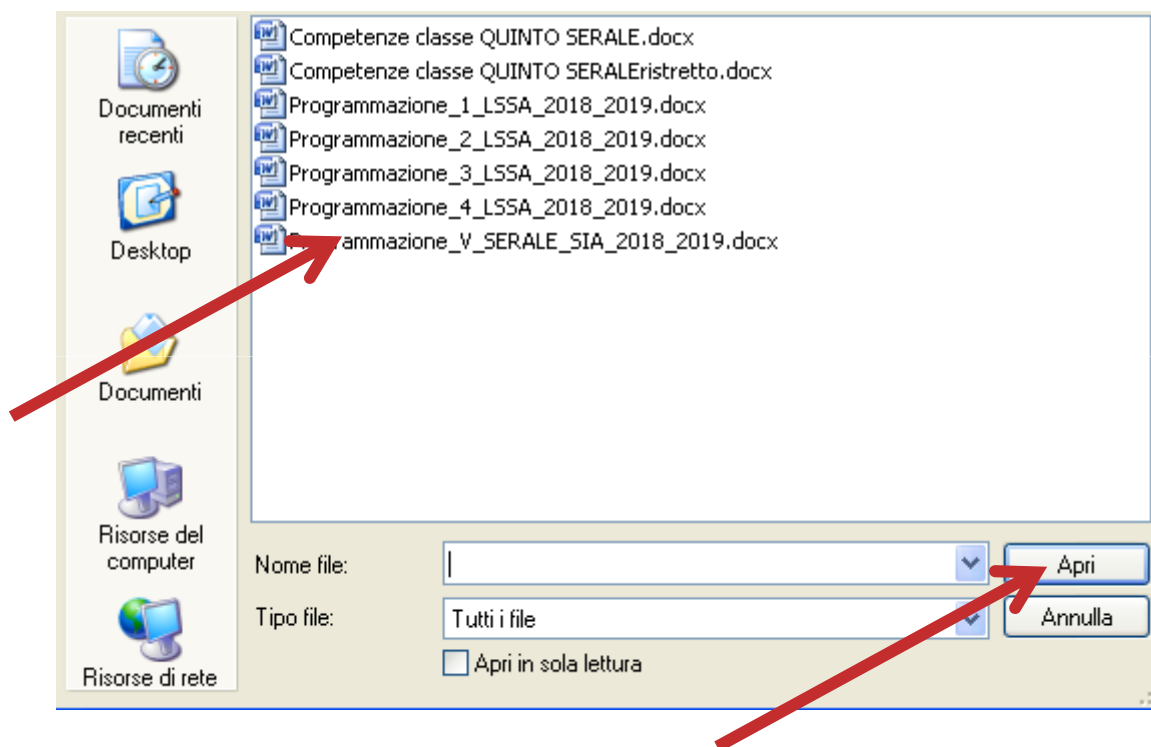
Documenti recenti

Desktop

Documenti

Risorse del computer

Risorse di rete

Competenze classe QUINTO SERALE.docx
Competenze classe QUINTO SERALEristretto.docx
Programmazione_1_LSSA_2018_2019.docx
Programmazione_2_LSSA_2018_2019.docx
Programmazione_3_LSSA_2018_2019.docx
Programmazione_4_LSSA_2018_2019.docx
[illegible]ammazione_V_SERALE_SIA_2018_2019.docx

Nome file:
Apri

Tipo file:
Tutti i file
Annulla

Apri in sola lettura